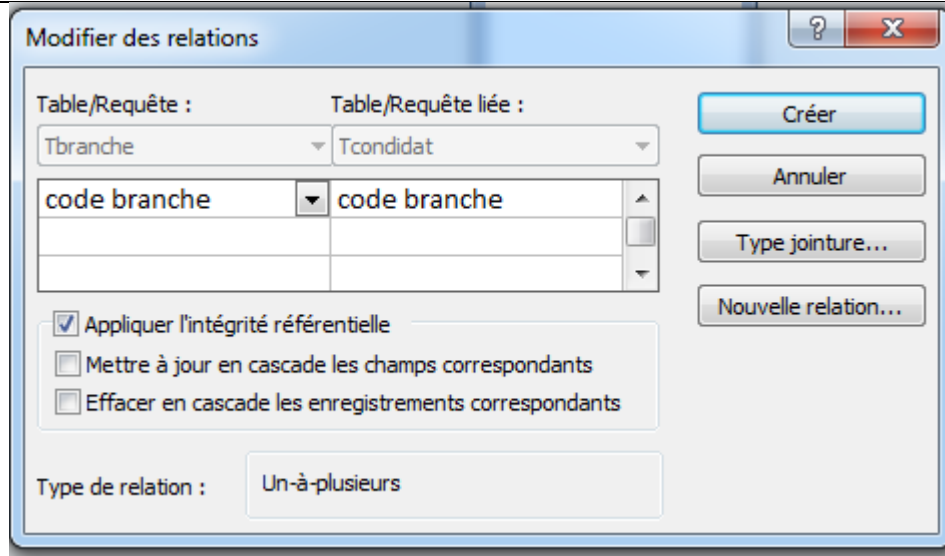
Modifier des relations

?

X

Table/Requête :

Table/Requête liée :

Tbranche

Tcondidat

| code branche | code branche |
|---|---|
| | |
| | |

Créer

Annuler

Type jointure...

Nouvelle relation...

Appliquer l'intégrité référentielle

Mettre à jour en cascade les champs correspondants

Effacer en cascade les enregistrements correspondants

Type de relation :

Un-à-plusieurs